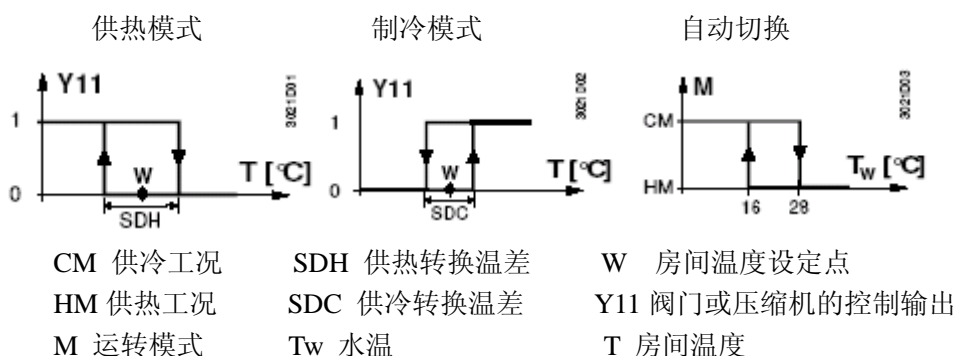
供热模式

Y11

3021D01

1

0

W

T [°C]

SDH

制冷模式

Y11

3021D02

1

0

W

T [°C]

SDC

自动切换

M

3021D03

CM

HM

16

28

$T_W$ [°C]

CM 供冷工况　SDH 供热转换温差　W 房间温度设定点

HM 供热工况　SDC 供冷转换温差　Y11 阀门或压缩机的控制输出

M 运转模式　Tw 水温　T 房间温度